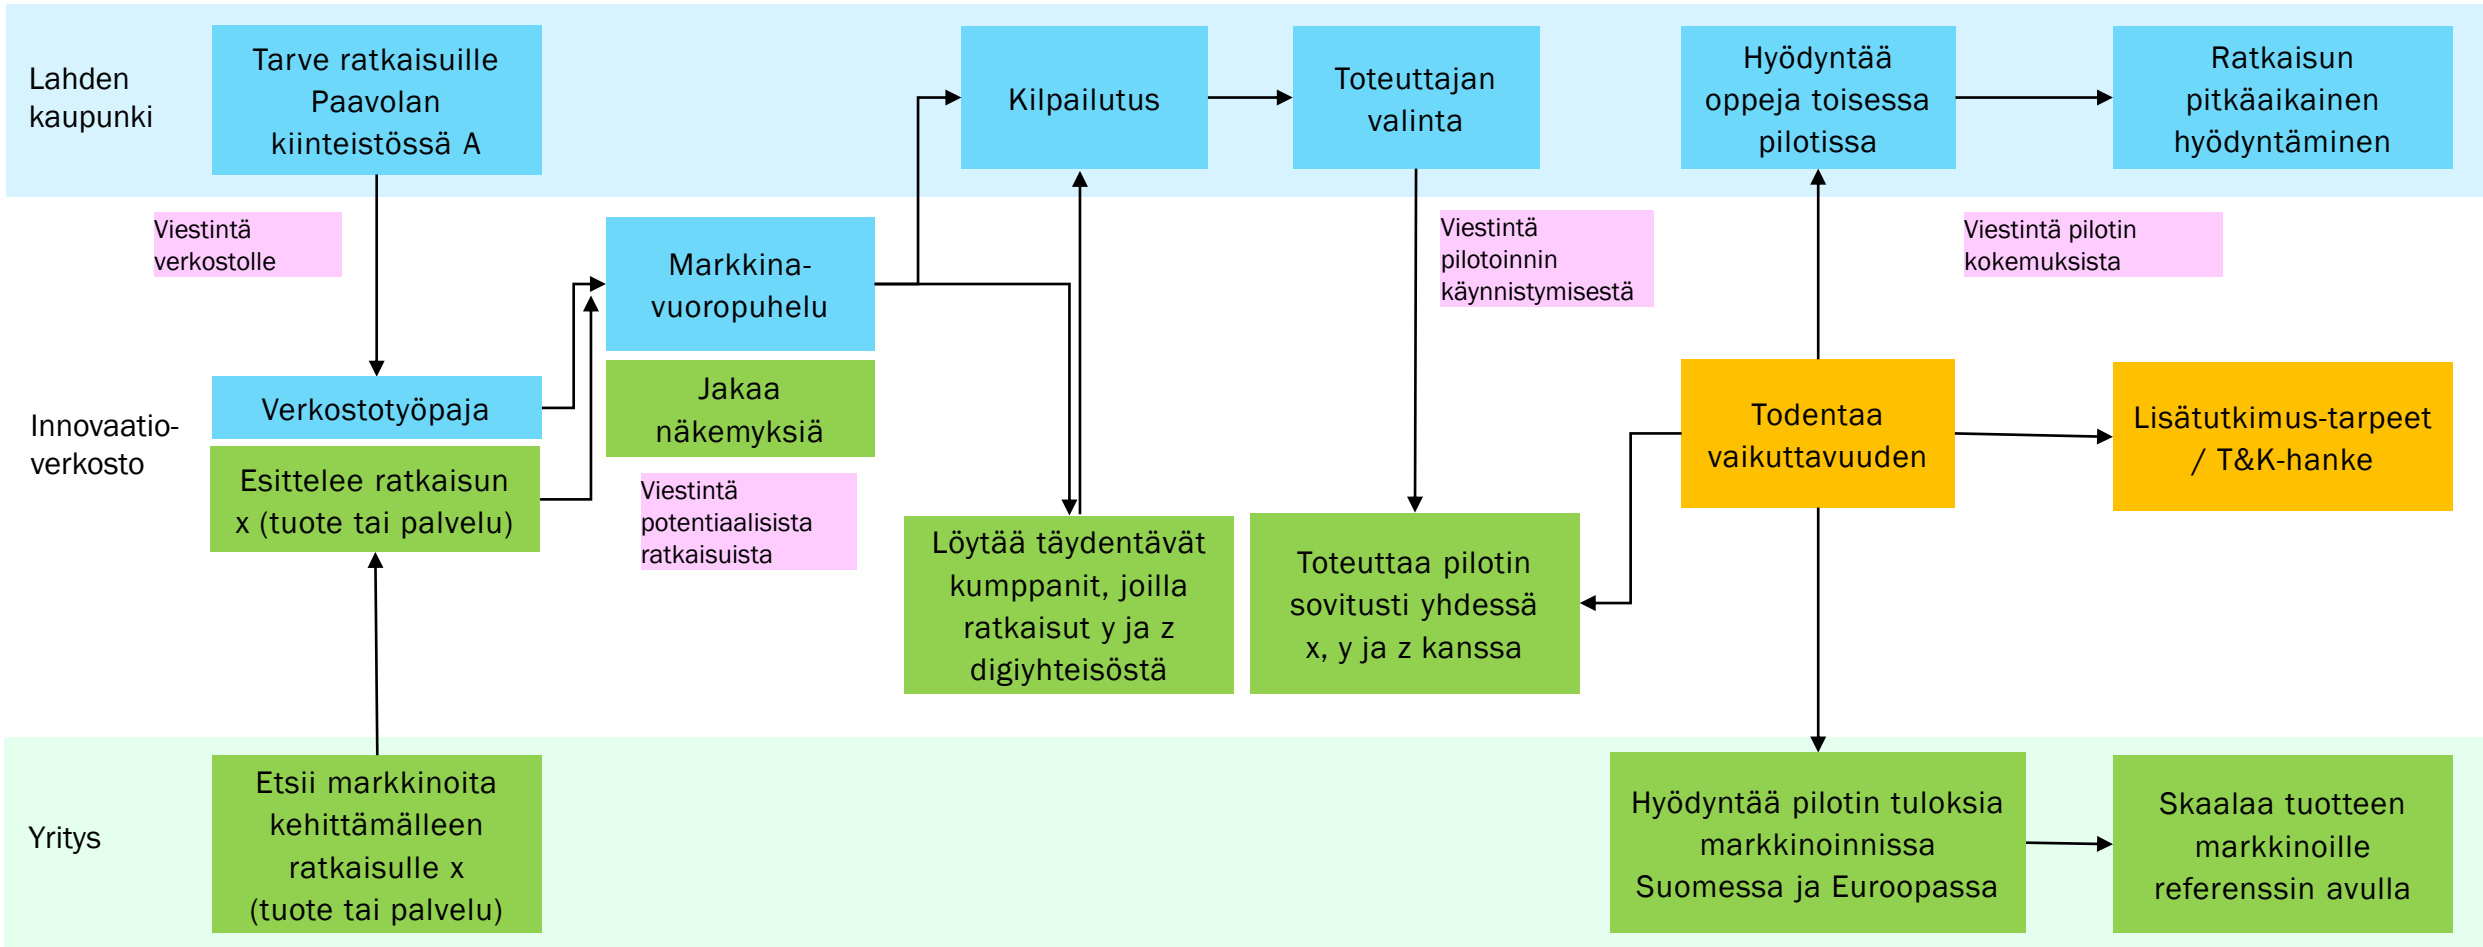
Lahden kaupunki

Tarve ratkaisuille Paavolan kiinteistössä A

Kilpailutus

Toteuttajan valinta

Hyödyntää oppeja toisessa pilotissa

Ratkaisun pitkäaikainen hyödyntäminen

Viestintä verkostolle

Markkina-vuoropuhelu

Viestintä pilotoinnin käynnistymisestä

Viestintä pilotin kokemuksista

Innovaatio-verkosto

Verkostotyöpaja

Jakaa näkemyksiä

Todentaa vaikuttavuuden

Lisätutkimus-tarpeet / T&K-hanke

Esittelee ratkaisun x (tuote tai palvelu)

Viestintä potentiaalisista ratkaisuista

Löytää täydentävät kumppanit, joilla ratkaisut y ja z digiyhteisöstä

Toteuttaa pilotin sovitusti yhdessä x, y ja z kanssa

Yritys

Etsii markkinoita kehittämälleen ratkaisulle x (tuote tai palvelu)

Hyödyntää pilotin tuloksia markkinoinnissa Suomessa ja Euroopassa

Skaalaa tuotteen markkinoille referenssin avulla